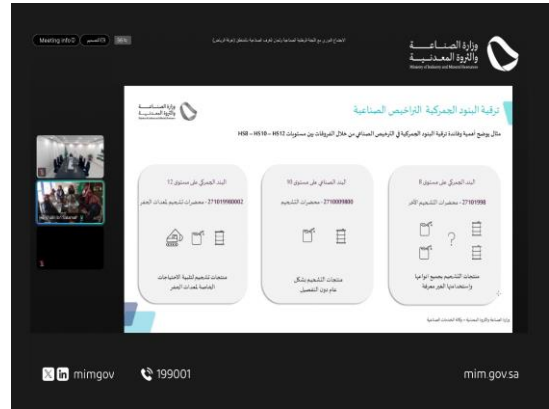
Meeting info

وزارة الصناعة والثروة المعدنية
Ministry of Industry and Mineral Resources

ترقية البنود الجمركية التراخيص الصناعية

مثال يوضح أهمية وفائدة ترقية البنود الجمركية في الترخيص الصناعي من خلال الفروقات بين مستويات HS12 – HS10 – HS8

البند الجمركي على مستوى 8
27101998 - مستحضرات التشحيم الأخر

منتجات التشحيم بجميع أنواعها واستخداماتها الغير معرفة

البند الصناعي على مستوى 10
2710009800 - مستحضرات التشحيم

منتجات التشحيم بشكل عام دون التفصيل

البند الجمركي على مستوى 12
271019980002 - مستحضرات لتشحيم لمعدات العجن

منتجات التشحيم لتلبية الاحتياجات الخاصة لمعدات العجن

mimgov
199001
mim.gov.sa